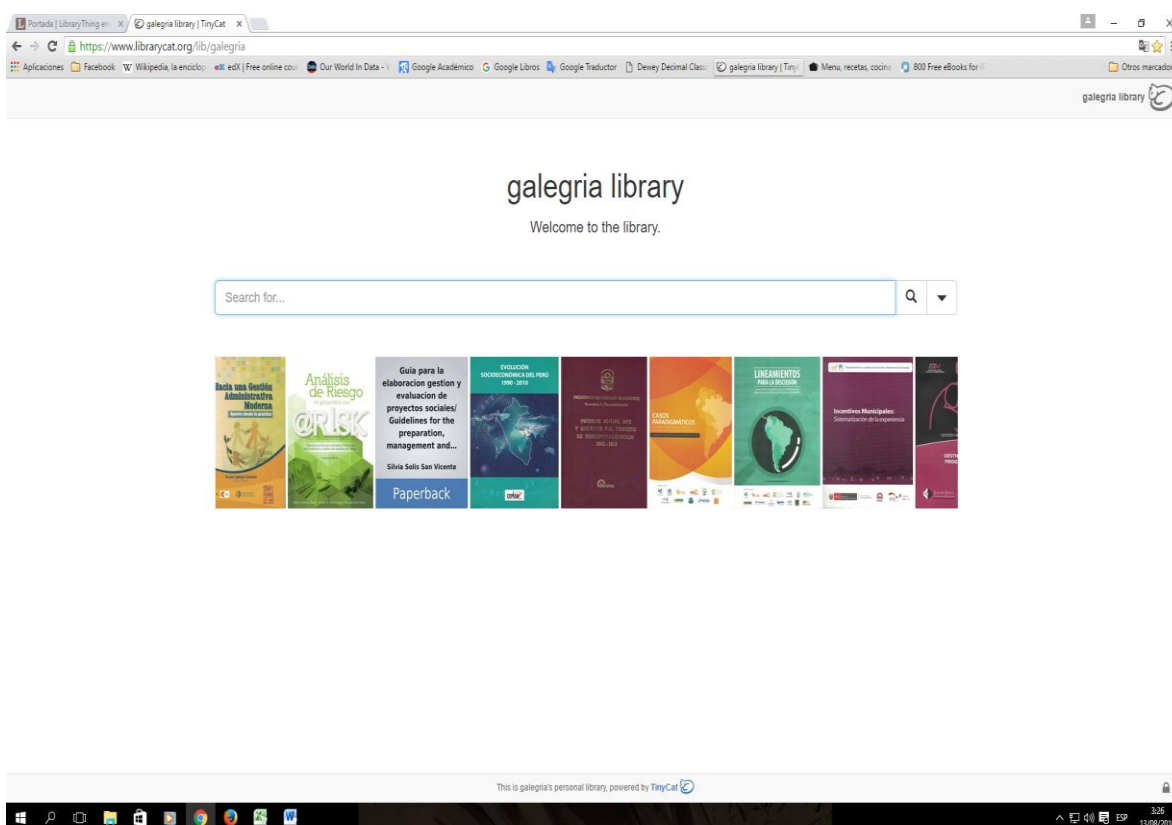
Portada | LibraryThing en × galegria library | TinyCat ×

https://www.librarycat.org/lib/galegria

Aplicaciones Facebook Wikipedia, la enciclop edX | Free online cou Our World In Data - Google Académico Google Libros Google Traductor Dewey Decimal Class galegria library | Tiny Menu, recetas, cocina 800 Free eBooks for Otros marcadores

galegria library

galegria library

Welcome to the library.

Search for...

Hacia una Gestión Administrativa Moderna

Análisis de Riesgo

@RISK

Guia para la elaboracion gestion y evaluacion de proyectos sociales/ Guidelines for the preparation, management and...

Silvia Solis San Vicente

Paperback

EVOLUCIÓN SOCIOECONÓMICA DEL PERÚ 1990 - 2010

CASOS PARADIGMÁTICOS

LINEAMIENTOS PARA LA DISCUSIÓN

Incentivos Municipales: Sistematización de la experiencia

This is galegria's personal library, powered by TinyCat

ESP 3:26 13/08/201